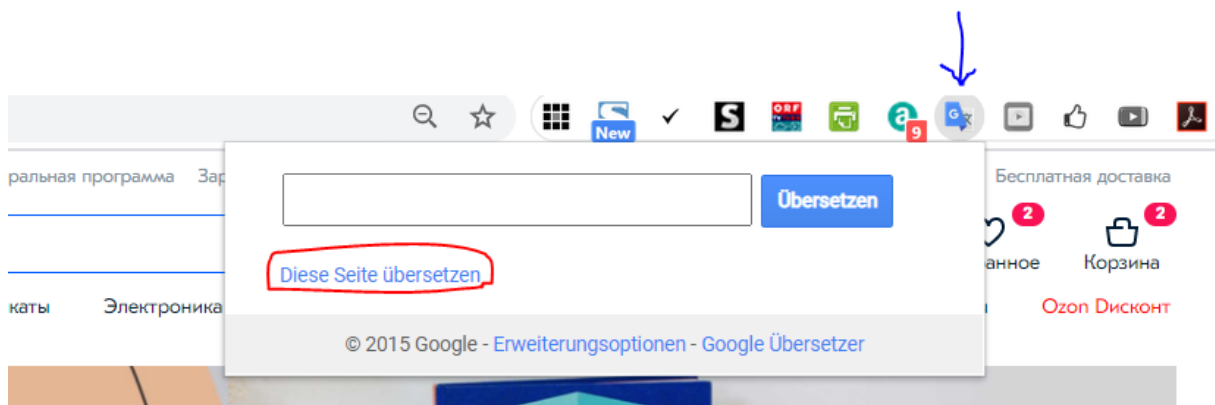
New

ORF

9

ральная программа

Зар

Übersetzen

Diese Seite übersetzen

© 2015 Google - Erweiterungsoptionen - Google Übersetzer

Бесплатная доставка

2

2

анное

Корзина

каты

Электроника

Ozon Дисконт